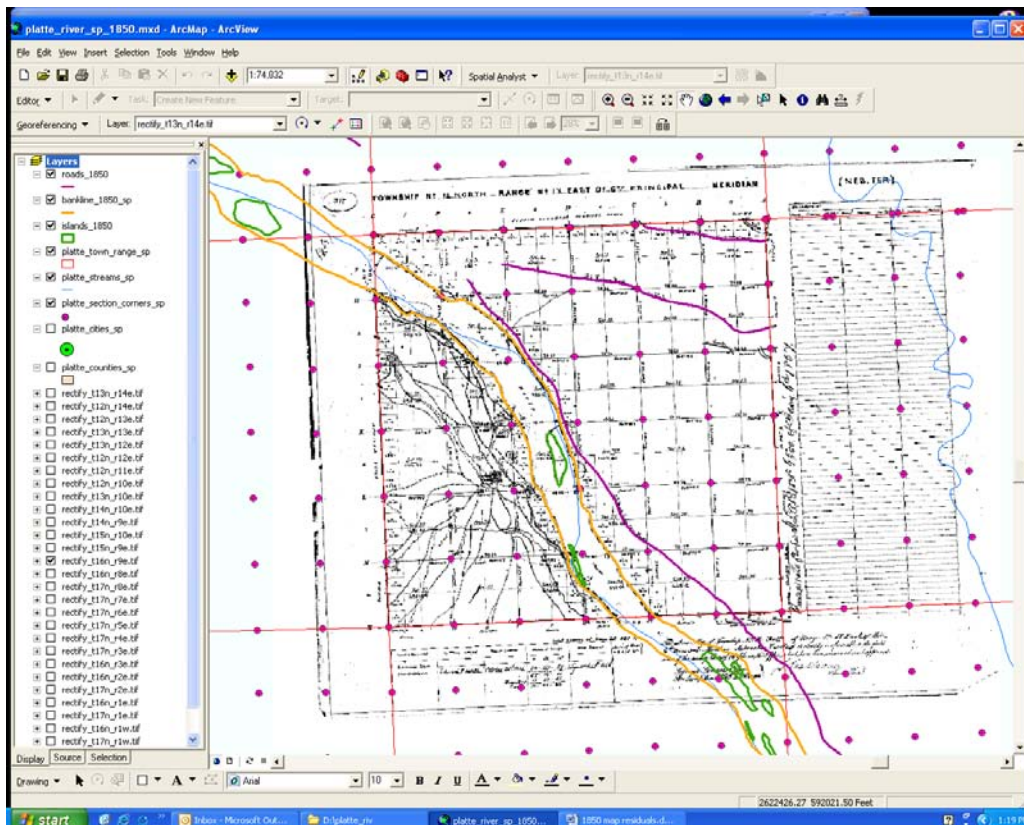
platte_river_sp_1850.mxd - ArcMap - ArcView

File Edit View Insert Selection Tools Window Help

1:74,032

Spatial Analyst ▾ Layer: rectify_t13n_r14e.tif

Editor ▾ Task: Create New Feature Target:

Georeferencing ▾ Layer: rectify_t13n_r14e.tif

Layers
roads_1850
bankline_1850_sp
islands_1850
platte_town_range_sp
platte_streams_sp
platte_section_corners_sp
platte_cities_sp
platte_counties_sp
rectify_t13n_r14e.tif
rectify_t12n_r14e.tif
rectify_t12n_r13e.tif
rectify_t13n_r13e.tif
rectify_t13n_r12e.tif
rectify_t12n_r12e.tif
rectify_t12n_r11e.tif
rectify_t12n_r10e.tif
rectify_t13n_r10e.tif
rectify_t14n_r10e.tif
rectify_t14n_r9e.tif
rectify_t15n_r10e.tif
rectify_t15n_r9e.tif
rectify_t16n_r9e.tif
rectify_t16n_r8e.tif
rectify_t17n_r8e.tif
rectify_t17n_r7e.tif
rectify_t17n_r6e.tif
rectify_t17n_r5e.tif
rectify_t17n_r4e.tif
rectify_t17n_r3e.tif
rectify_t16n_r3e.tif
rectify_t16n_r2e.tif
rectify_t17n_r2e.tif
rectify_t16n_r1e.tif
rectify_t17n_r1e.tif
rectify_t16n_r1w.tif
rectify_t17n_r1w.tif

Display Source Selection

TOWNSHIP Nº 13 NORTH — RANGE Nº 14 EAST OF 6TH PRINCIPAL MERIDIAN

[NEB. TER.]

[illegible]

Drawing ▾ Arial 10 B I U

2622426.27 592021.50 Feet

start Inbox - Microsoft Out... D:\platte_riv platte_river_sp_1850... 1850 map residuals.d... 1:19 P